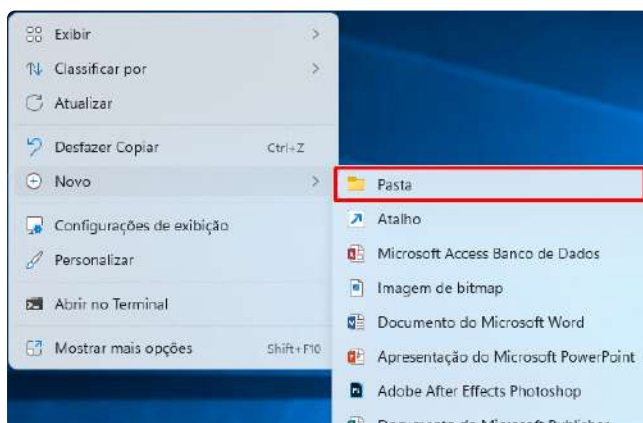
Exibir
Classificar por
Atualizar
Desfazer Copiar Ctrl+Z
Novo
Configurações de exibição
Personalizar
Abrir no Terminal
Mostrar mais opções Shift+F10

Pasta
Atalho
Microsoft Access Banco de Dados
Imagem de bitmap
Documento do Microsoft Word
Apresentação do Microsoft PowerPoint
Adobe After Effects Photoshop
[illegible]